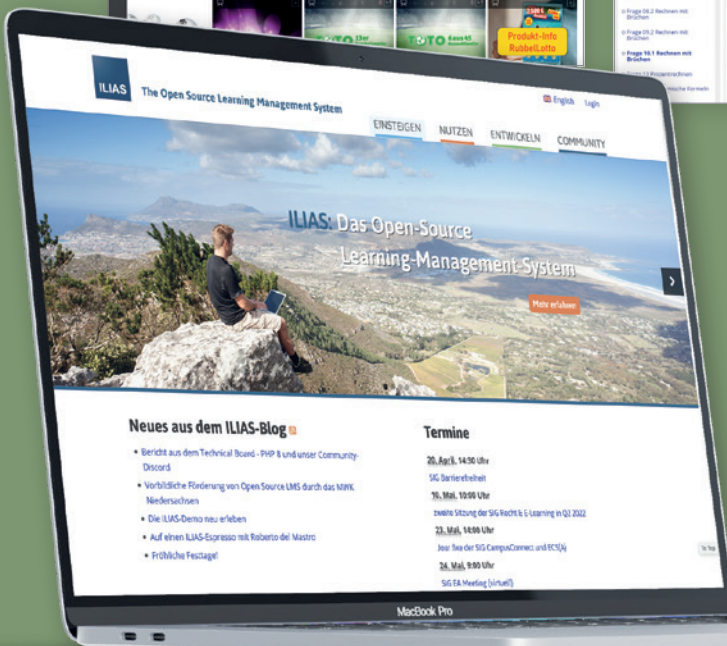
TOTO
TOTO
Produkt-Info RubbelLotto

Frage 08.2 Rechnen mit Brüchen
Frage 09.2 Rechnen mit Brüchen
Frage 10.1 Rechnen mit Brüchen

ILIAS
The Open Source Learning Management System

English Login

EINSTEIGEN NUTZEN ENTWICKELN COMMUNITY

ILIAS: Das Open-Source Learning-Management-System

Mehr erfahren

Neues aus dem ILIAS-Blog

• Bericht aus dem Technical Board - PHP 8 und unser Community-Discord
• Vorbildliche Förderung von Open Source LMS durch das MWK Niedersachsen
• Die ILIAS-Demo neu erleben
• Auf einen ILIAS-Espresso mit Roberto del Mastro
• Fröhliche Festtage!

Termine

20. April, 14:30 Uhr
SIG Barrierefreiheit
10. Mai, 10:00 Uhr
zweite Sitzung der SIG Recht & E-Learning in Q2 2022
23. Mai, 14:00 Uhr
Jour fixe der SIG CampusConnect und ECS(A)
24. Mai, 9:00 Uhr
SIG EA Meeting (virtuell)

To Top

MacBook Pro